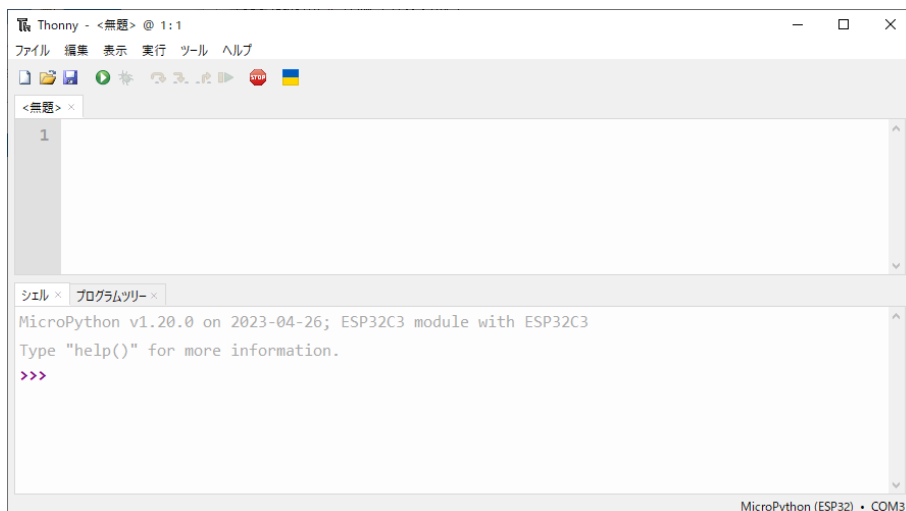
Thonny - <無題> @ 1 : 1

ファイル 編集 表示 実行 ツール ヘルプ

STOP

<無題> ×

1

シェル × プログラムツリー ×

MicroPython v1.20.0 on 2023-04-26; ESP32C3 module with ESP32C3

Type "help()" for more information.

>>>

MicroPython (ESP32) • COM3